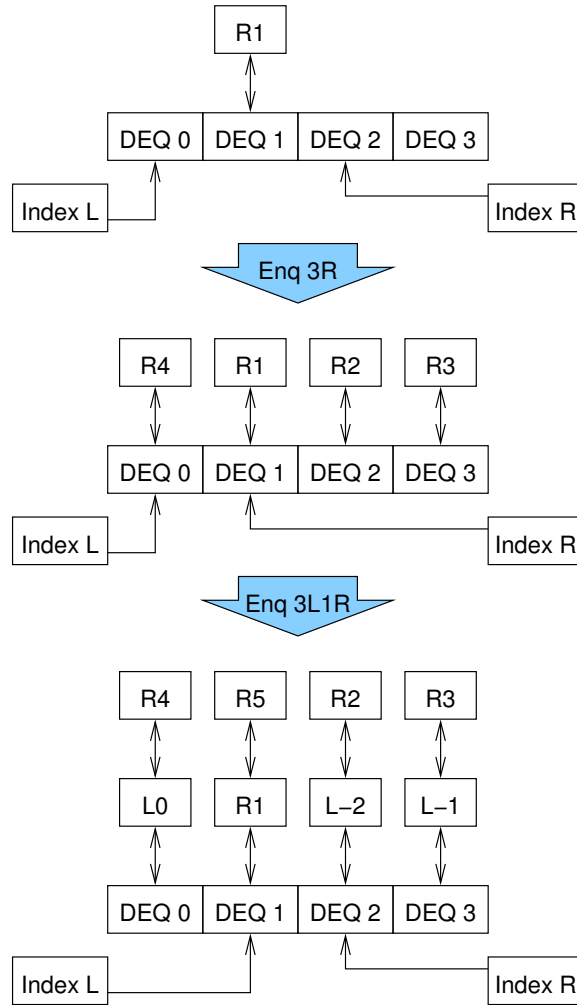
R1

DEQ 0 | DEQ 1 | DEQ 2 | DEQ 3

Index L

Index R

Enq 3R

R4 R1 R2 R3

DEQ 0 | DEQ 1 | DEQ 2 | DEQ 3

Index L

Index R

Enq 3L1R

R4 R5 R2 R3

L0 R1 L−2 L−1

DEQ 0 | DEQ 1 | DEQ 2 | DEQ 3

Index L

Index R